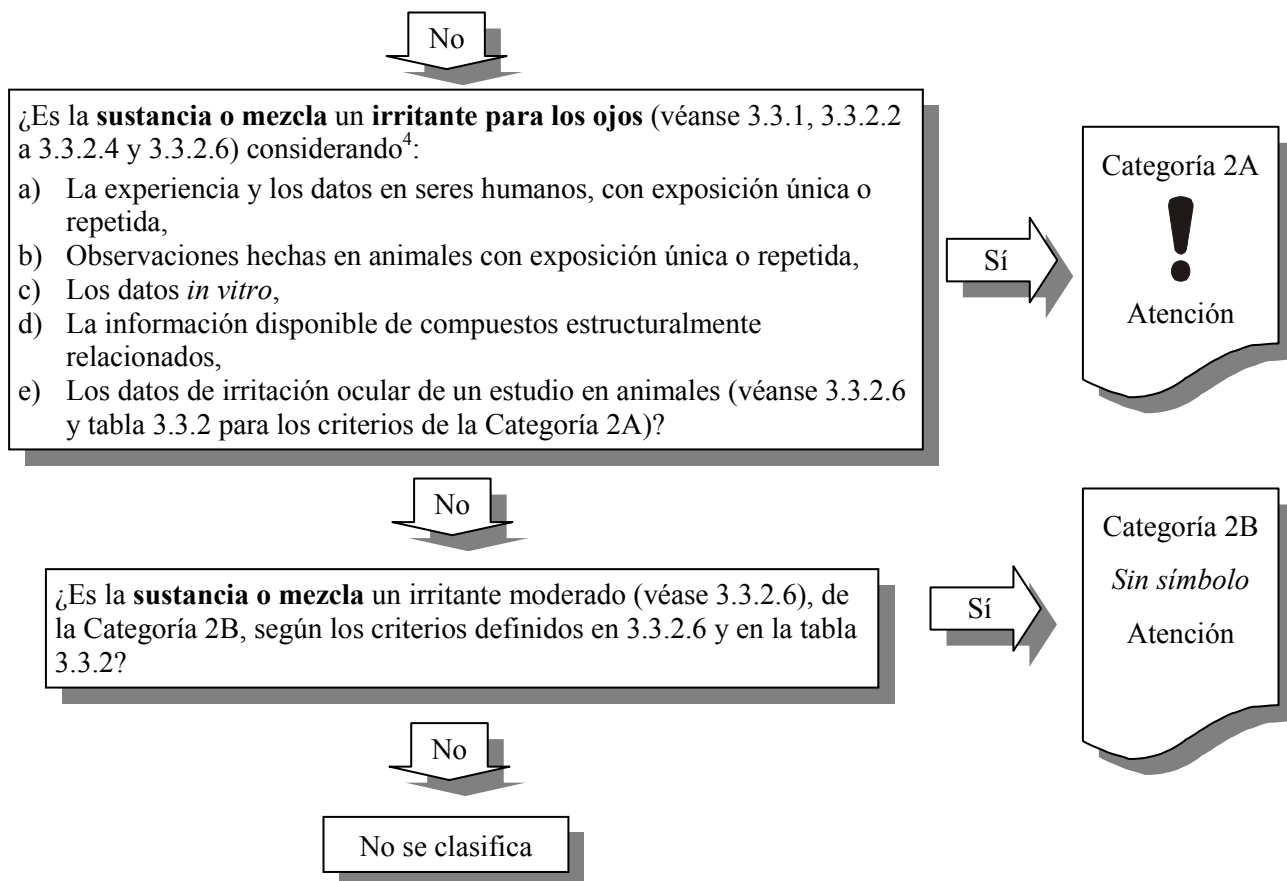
No

¿Es la sustancia o mezcla un irritante para los ojos (véanse 3.3.1, 3.3.2.2 a 3.3.2.4 y 3.3.2.6) considerando$^4$:

a) La experiencia y los datos en seres humanos, con exposición única o repetida,
b) Observaciones hechas en animales con exposición única o repetida,
c) Los datos *in vitro*,
d) La información disponible de compuestos estructuralmente relacionados,
e) Los datos de irritación ocular de un estudio en animales (véanse 3.3.2.6 y tabla 3.3.2 para los criterios de la Categoría 2A)?

Sí

Categoría 2A

Atención

No

¿Es la sustancia o mezcla un irritante moderado (véase 3.3.2.6), de la Categoría 2B, según los criterios definidos en 3.3.2.6 y en la tabla 3.3.2?

Sí

Categoría 2B

*Sin símbolo*

Atención

No

No se clasifica